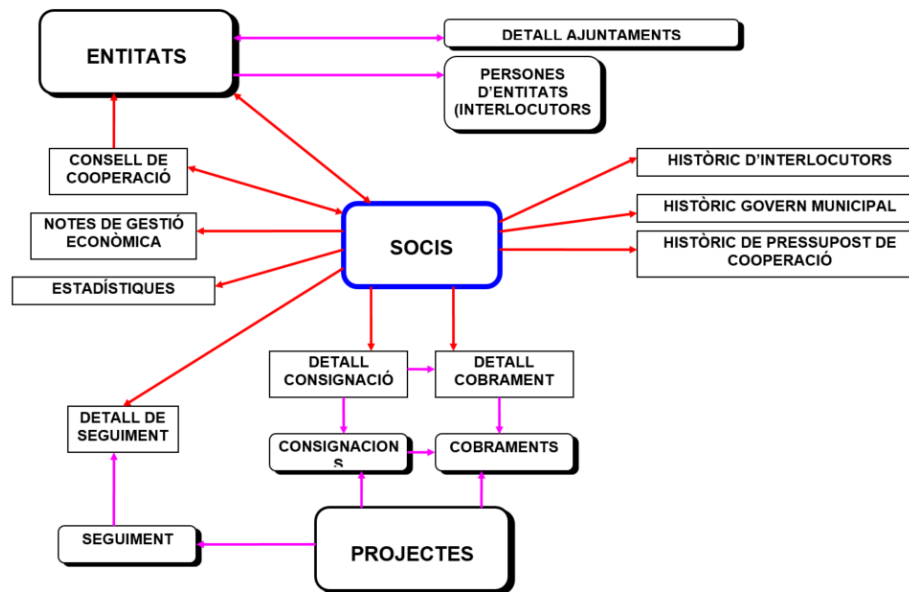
ENTITATS

DETALL AJUNTAMENTS

PERSONES D'ENTITATS (INTERLOCUTORS

CONSELL DE COOPERACIÓ

NOTES DE GESTIÓ ECONÒMICA

ESTADÍSTIQUES

SOCIS

HISTÒRIC D'INTERLOCUTORS

HISTÒRIC GOVERN MUNICIPAL

HISTÒRIC DE PRESSUPOST DE COOPERACIÓ

DETALL CONSIGNACIÓ

DETALL COBRAMENT

DETALL DE SEGUIMENT

CONSIGNACION S

COBRAMENTS

SEGUIMENT

PROJECTES